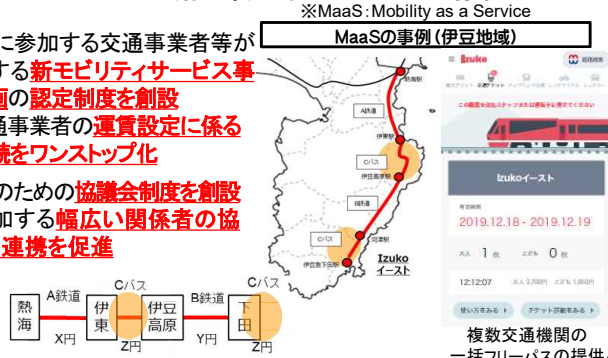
※MaaS：Mobility as a Service

に参加する交通事業者等が
する新モビリティサービス事
画の認定制度を創設
通事業者の運賃設定に係る
続をワンストップ化

のための協議会制度を創設
加する幅広い関係者の協
連携を促進

MaaSの事例（伊豆地域）

熱海駅
A鉄道
伊東駅
Cバス
伊豆高原駅
B鉄道
Cバス
河津駅
伊豆急下田駅
Izuko
イースト

Izuko
Izukoイースト
2019.12.18 - 2019.12.19
大人 1枚 こども 0枚
12:12:07
使い方をみる
チケット詳細をみる

| 熱海 | A鉄道 X円 | 伊東 | Cバス Z円 | 伊豆高原 | B鉄道 Y円 | 下田 | Cバス Z円 |

複数交通機関の
一括フリーパスの提供